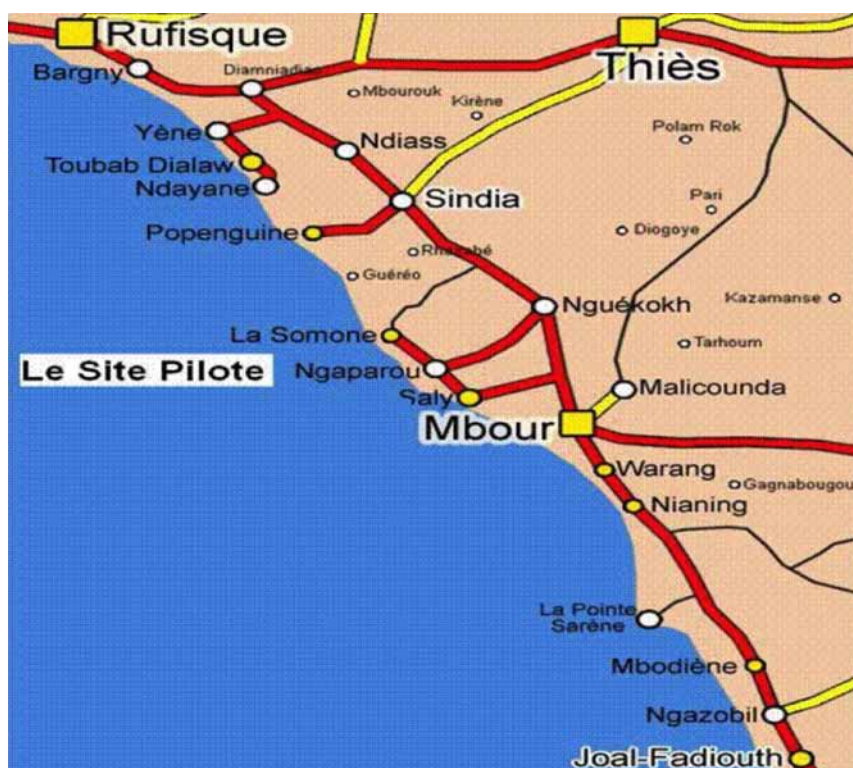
Rufisque
Thiès
Bargny
Diamniadio
Mbourouk
Kirène
Yène
Polam Rok
Ndiass
Toubab Dialaw
Ndayane
Sindia
Pari
Popenguine
Rhassabé
Diogoye
Guéréo
Nguékokh
Kazamanse
La Somone
Tarhoum
Le Site Pilote
Ngaparou
Malicounda
Saly
Mbour
Warang
Gagnabougou
Nianing
La Pointe Sarène
Mbodiène
Ngazobil
Joal-Fadiouth